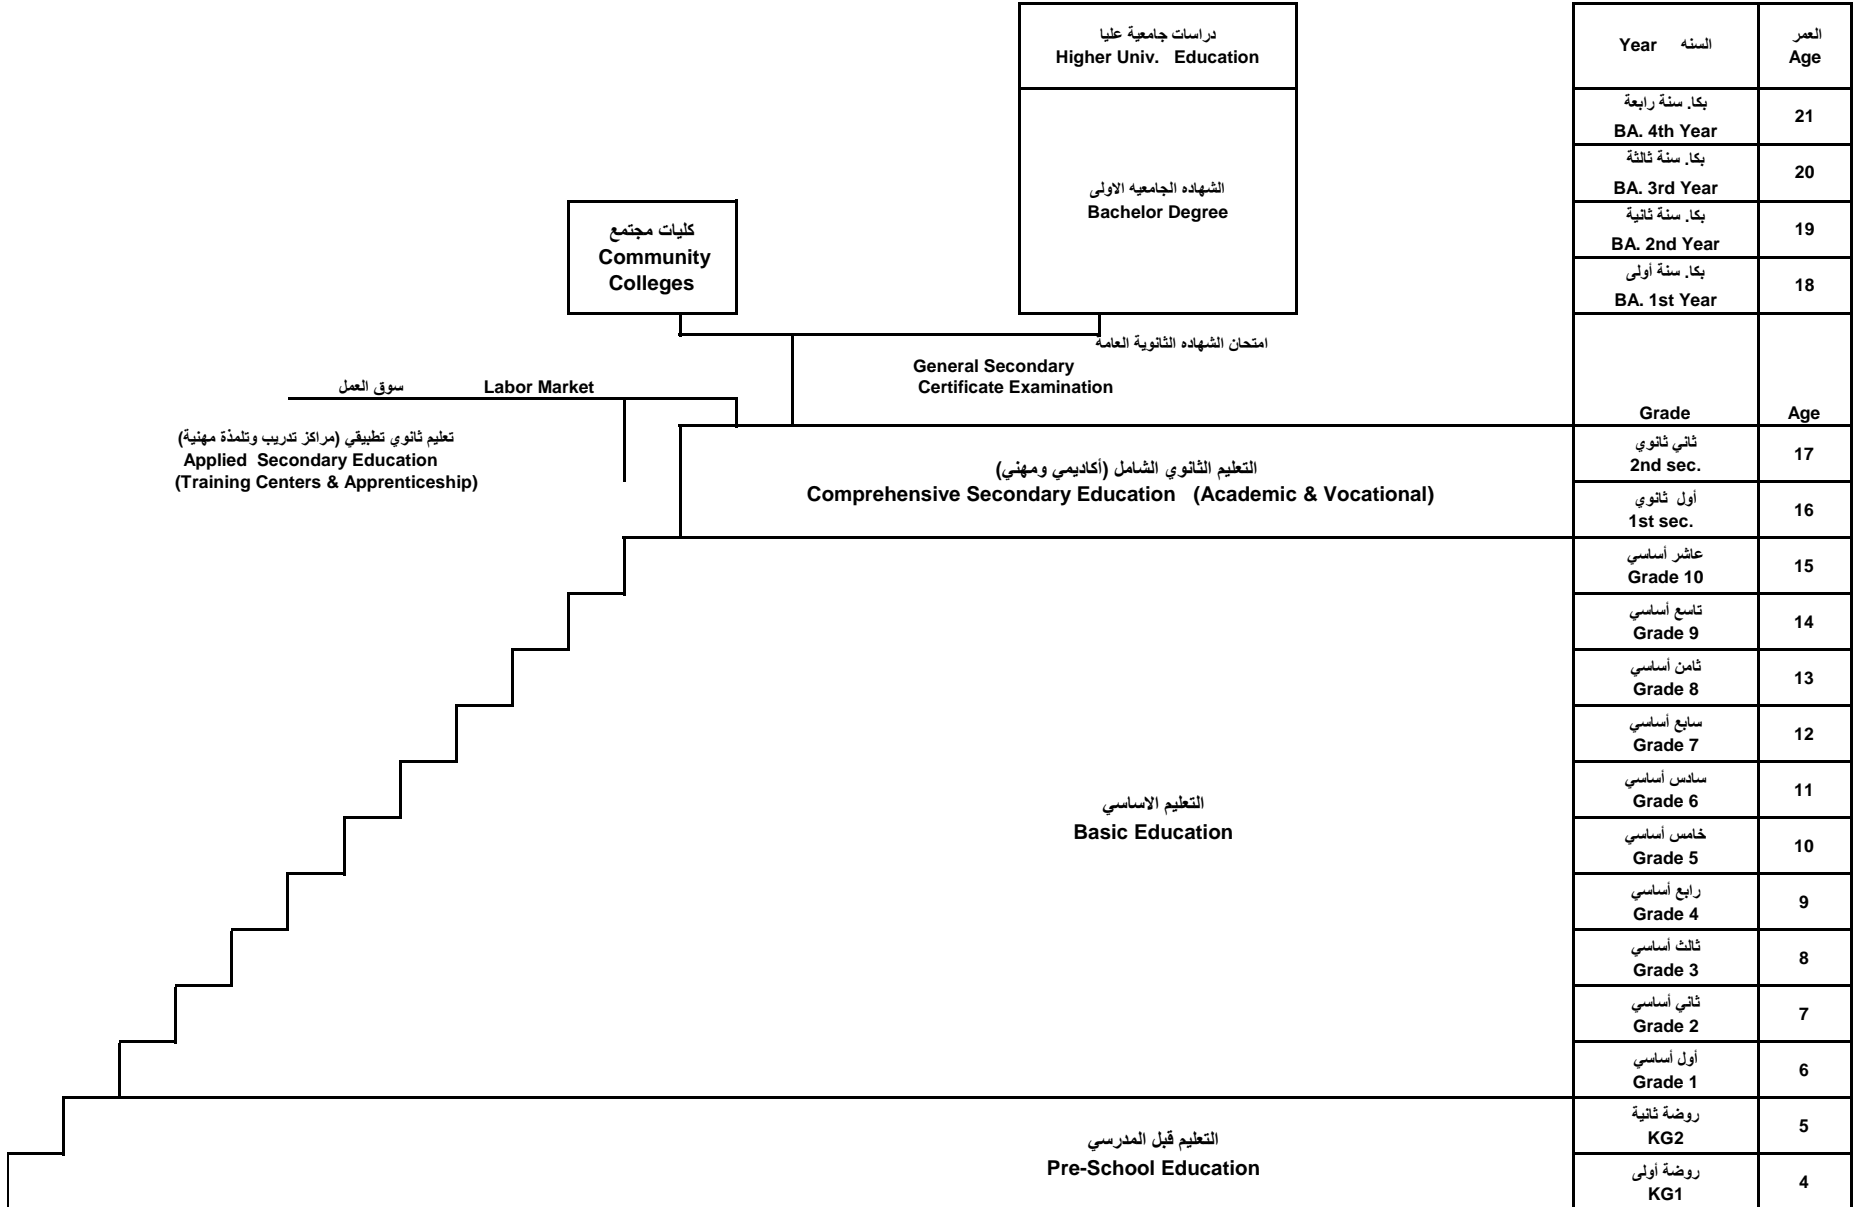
دراسات جامعية عليا
Higher Univ. Education

الشهاده الجامعيه الاولى
Bachelor Degree

كليات مجتمع
Community Colleges

امتحان الشهاده الثانوية العامة
General Secondary Certificate Examination

سوق العمل Labor Market

تعليم ثانوي تطبيقي (مراكز تدريب وتلمذة مهنية)
Applied Secondary Education
(Training Centers & Apprenticeship)

التعليم الثانوي الشامل (أكاديمي ومهني)
Comprehensive Secondary Education (Academic & Vocational)

التعليم الاساسي
Basic Education

التعليم قبل المدرسي
Pre-School Education

| السنه Year | العمر Age |
|---|---|
| بكا. سنة رابعة BA. 4th Year | 21 |
| بكا. سنة ثالثة BA. 3rd Year | 20 |
| بكا. سنة ثانية BA. 2nd Year | 19 |
| بكا. سنة أولى BA. 1st Year | 18 |
| Grade | Age |
| ثاني ثانوي 2nd sec. | 17 |
| أول ثانوي 1st sec. | 16 |
| عاشر أساسي Grade 10 | 15 |
| تاسع أساسي Grade 9 | 14 |
| ثامن أساسي Grade 8 | 13 |
| سابع أساسي Grade 7 | 12 |
| سادس أساسي Grade 6 | 11 |
| خامس أساسي Grade 5 | 10 |
| رابع أساسي Grade 4 | 9 |
| ثالث أساسي Grade 3 | 8 |
| ثاني أساسي Grade 2 | 7 |
| أول أساسي Grade 1 | 6 |
| روضة ثانية KG2 | 5 |
| روضة أولى KG1 | 4 |